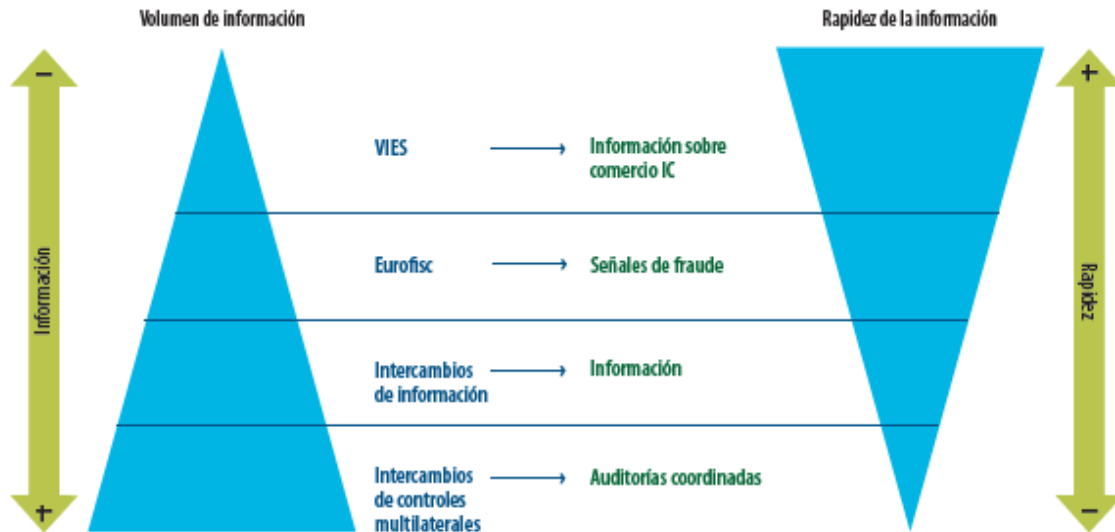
Volumen de información

Rapidez de la información

−

Información

+

+

Rapidez

−

VIES → Información sobre comercio IC

Eurofisc → Señales de fraude

Intercambios de información → Información

Intercambios de controles multilaterales → Auditorías coordinadas